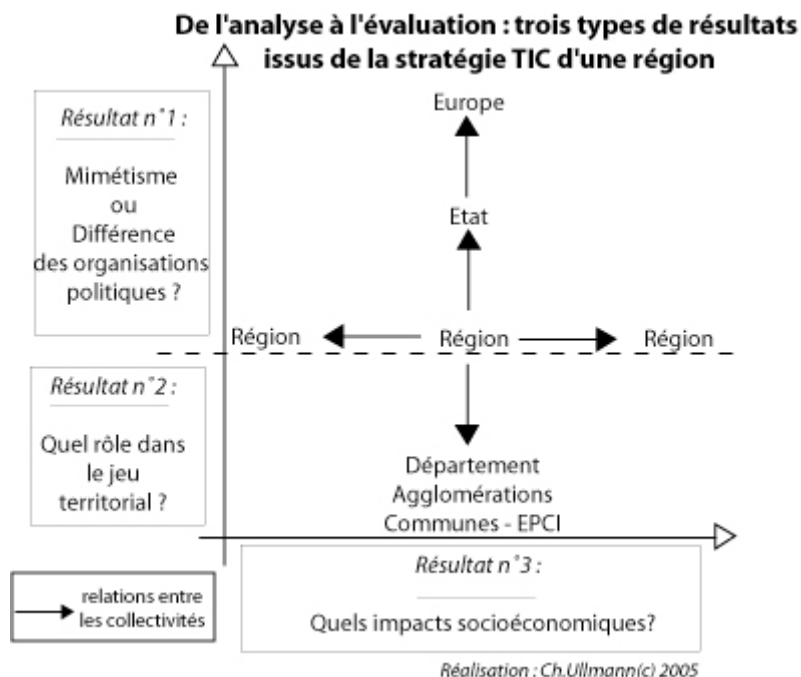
De l'analyse à l'évaluation : trois types de résultats issus de la stratégie TIC d'une région

Résultat n°1 :

Mimétisme ou Différence des organisations politiques ?

Europe

Etat

Région

Région

Région

Résultat n°2 :

Quel rôle dans le jeu territorial ?

Département
Agglomérations
Communes - EPCI

Résultat n°3 :

Quels impacts socioéconomiques?

relations entre les collectivités

Réalisation : Ch.Ullmann(c) 2005